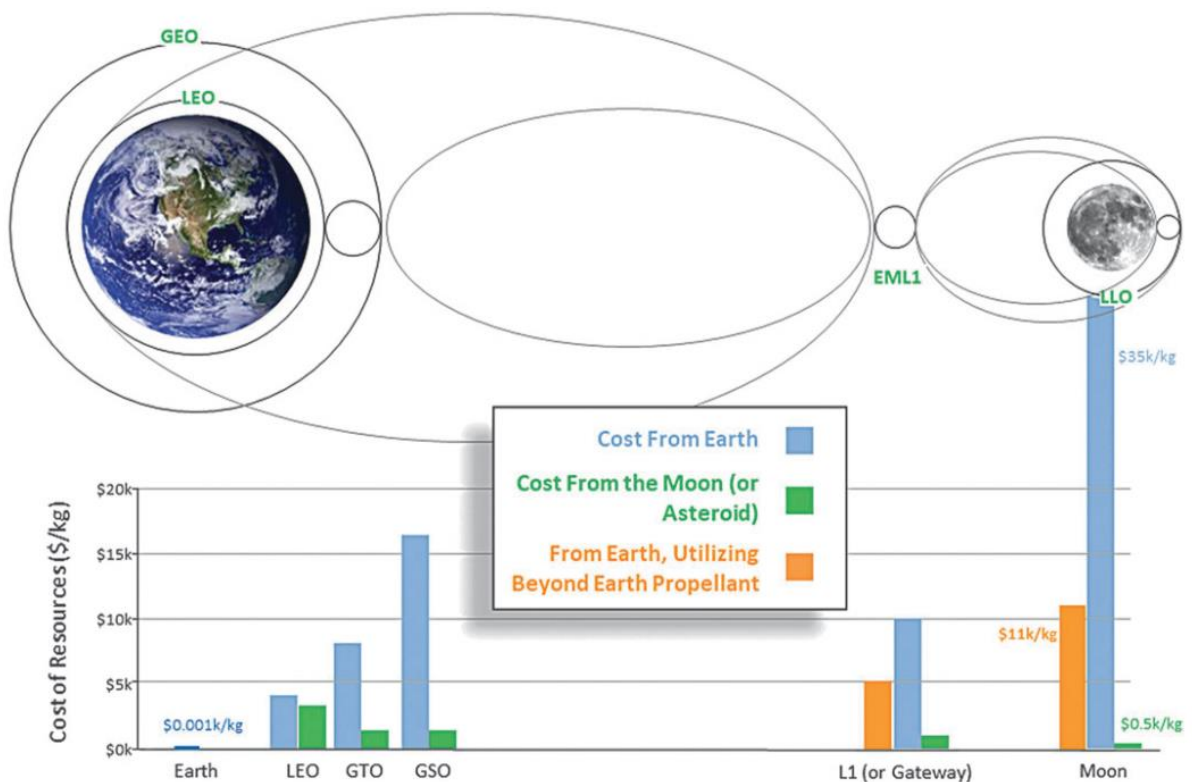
GEO

LEO

EML1

LLO

$35k/kg

Cost From Earth

Cost From the Moon (or Asteroid)

From Earth, Utilizing Beyond Earth Propellant

Cost of Resources ($/kg)

$20k

$15k

$10k

$5k

$0k

$0.001k/kg

$11k/kg

$0.5k/kg

Earth

LEO

GTO

GSO

L1 (or Gateway)

Moon